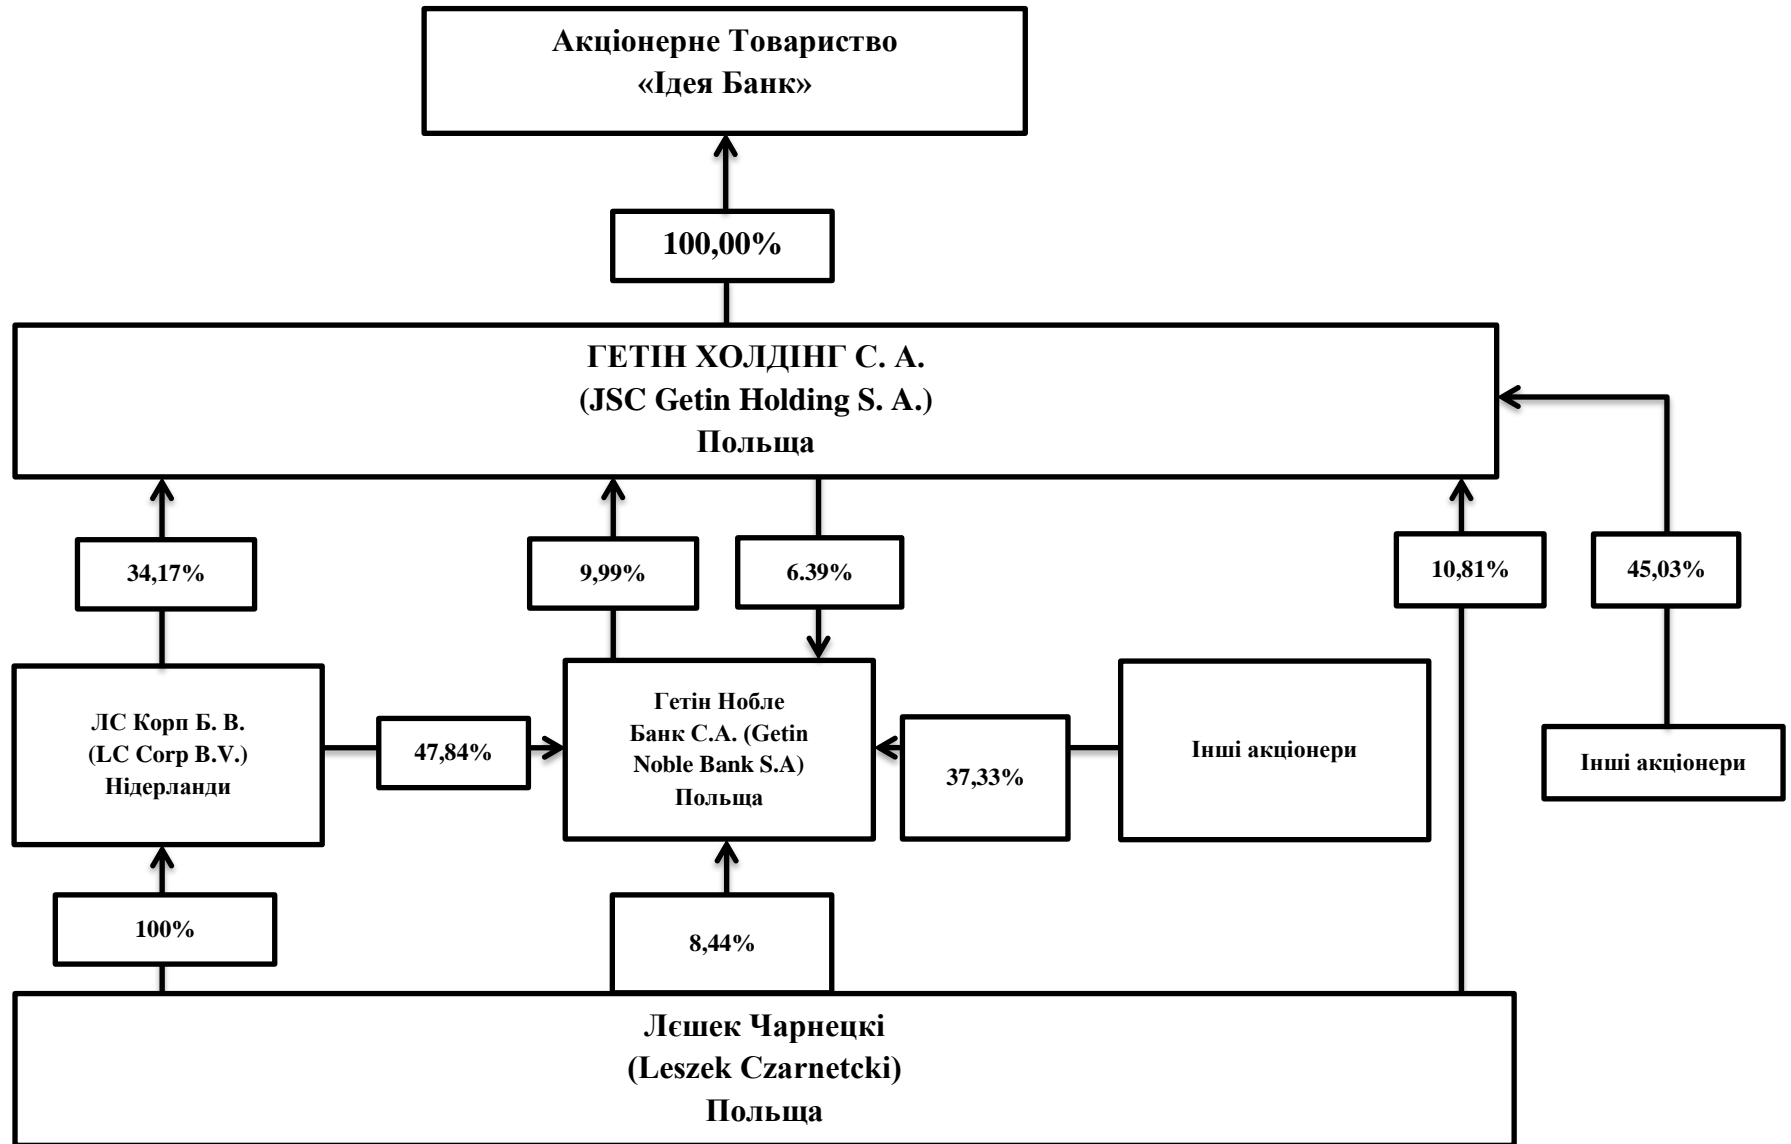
Акціонерне Товариство
«Ідея Банк»

100,00%

ГЕТІН ХОЛДІНГ С. А.
(JSC Getin Holding S. A.)
Польща

34,17%

9,99%

6.39%

10,81%

45,03%

ЛС Корп Б. В.
(LC Corp B.V.)
Нідерланди

47,84%

Гетін Нобле
Банк С.А. (Getin
Noble Bank S.A)
Польща

37,33%

Інші акціонери

Інші акціонери

100%

8,44%

Лєшек Чарнецкі
(Leszek Czarnetcki)
Польща